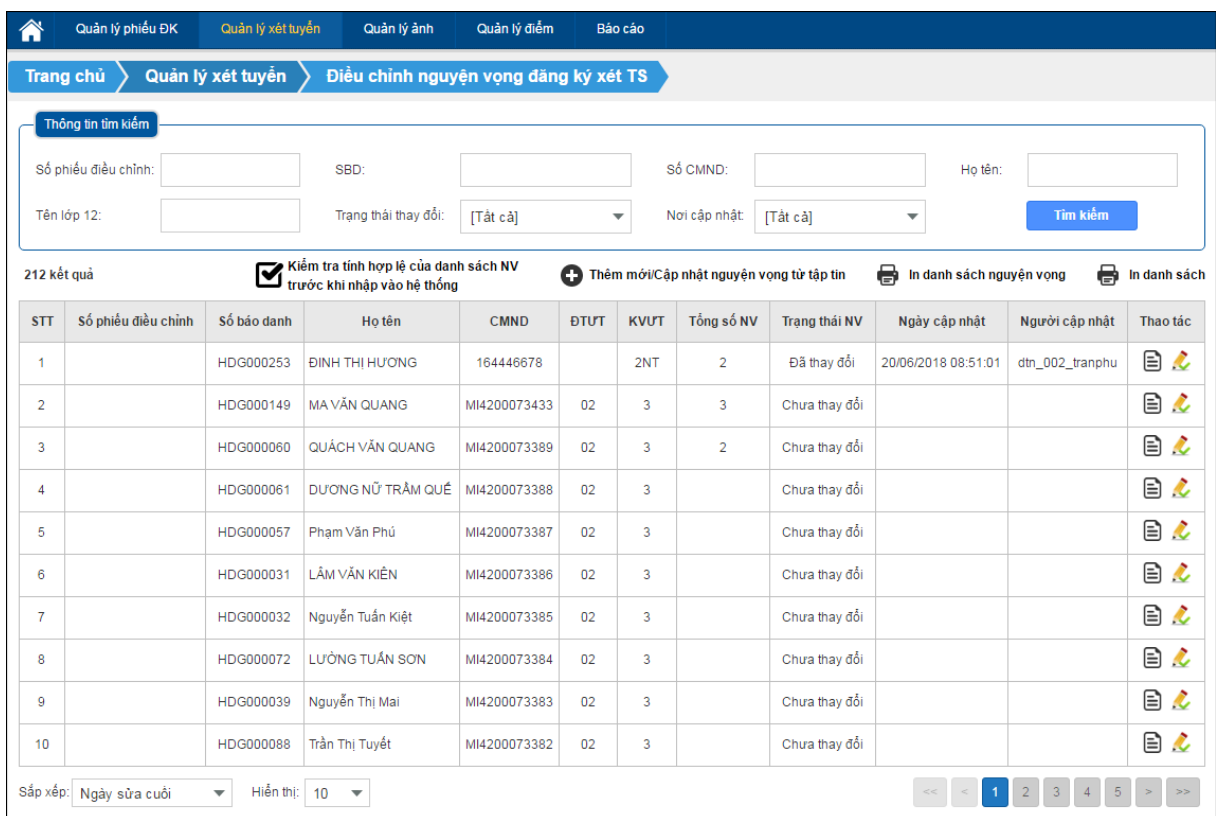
Quản lý phiếu ĐK | Quản lý xét tuyển | Quản lý ảnh | Quản lý điểm | Báo cáo

Trang chủ > Quản lý xét tuyển > Điều chỉnh nguyện vọng đăng ký xét TS

Thông tin tìm kiếm

Số phiếu điều chỉnh: SBD: Số CMND: Họ tên:

Tên lớp 12: Trạng thái thay đổi: [Tất cả] Nơi cập nhật: [Tất cả] Tìm kiếm

212 kết quả

Kiểm tra tính hợp lệ của danh sách NV trước khi nhập vào hệ thống

Thêm mới/Cập nhật nguyện vọng từ tập tin

In danh sách nguyện vọng

In danh sách

| STT | Số phiếu điều chỉnh | Số báo danh | Họ tên | CMND | ĐTƯT | KVƯT | Tổng số NV | Trạng thái NV | Ngày cập nhật | Người cập nhật | Thao tác |
|---|---|---|---|---|---|---|---|---|---|---|---|
| 1 | | HDG000253 | ĐINH THỊ HƯƠNG | 164446678 | | 2NT | 2 | Đã thay đổi | 20/06/2018 08:51:01 | dtn_002_tranphu | |
| 2 | | HDG000149 | MA VĂN QUANG | MI4200073433 | 02 | 3 | 3 | Chưa thay đổi | | | |
| 3 | | HDG000060 | QUÁCH VĂN QUANG | MI4200073389 | 02 | 3 | 2 | Chưa thay đổi | | | |
| 4 | | HDG000061 | DƯƠNG NỮ TRÂM QUẾ | MI4200073388 | 02 | 3 | | Chưa thay đổi | | | |
| 5 | | HDG000057 | Phạm Văn Phú | MI4200073387 | 02 | 3 | | Chưa thay đổi | | | |
| 6 | | HDG000031 | LÂM VĂN KIÊN | MI4200073386 | 02 | 3 | | Chưa thay đổi | | | |
| 7 | | HDG000032 | Nguyễn Tuấn Kiệt | MI4200073385 | 02 | 3 | | Chưa thay đổi | | | |
| 8 | | HDG000072 | LƯỜNG TUẤN SƠN | MI4200073384 | 02 | 3 | | Chưa thay đổi | | | |
| 9 | | HDG000039 | Nguyễn Thị Mai | MI4200073383 | 02 | 3 | | Chưa thay đổi | | | |
| 10 | | HDG000088 | Trần Thị Tuyết | MI4200073382 | 02 | 3 | | Chưa thay đổi | | | |

Sắp xếp: Ngày sửa cuối Hiển thị: 10

<< < 1 2 3 4 5 > >>